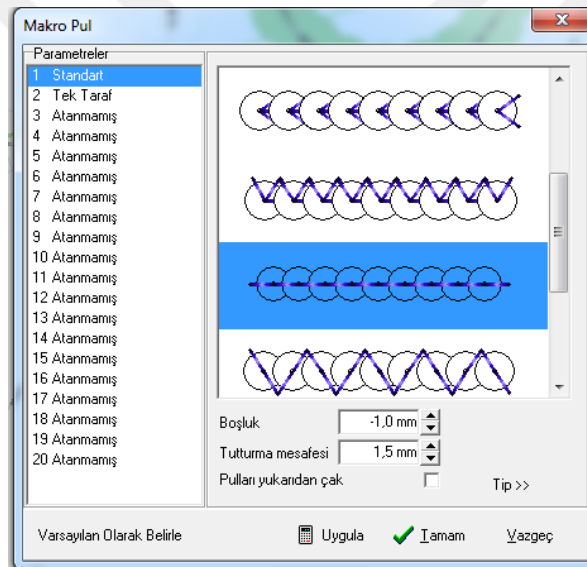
Makro Pul

Parametreler

1 Standart
2 Tek Taraf
3 Atanmamış
4 Atanmamış
5 Atanmamış
6 Atanmamış
7 Atanmamış
8 Atanmamış
9 Atanmamış
10 Atanmamış
11 Atanmamış
12 Atanmamış
13 Atanmamış
14 Atanmamış
15 Atanmamış
16 Atanmamış
17 Atanmamış
18 Atanmamış
19 Atanmamış
20 Atanmamış

Boşluk -1,0 mm
Tutturma mesafesi 1,5 mm
Pulları yukarıdan çak
Tip >>

Varsayılan Olarak Belirle
Uygula
Tamam
Vazgeç